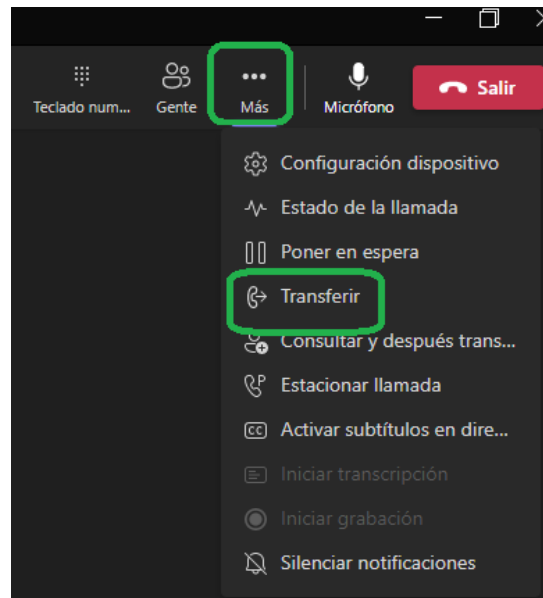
Teclado num... Gente Más Micrófono Salir

Configuración dispositivo
Estado de la llamada
Poner en espera
Transferir
Consultar y después trans...
Estacionar llamada
Activar subtítulos en dire...
Iniciar transcripción
Iniciar grabación
Silenciar notificaciones